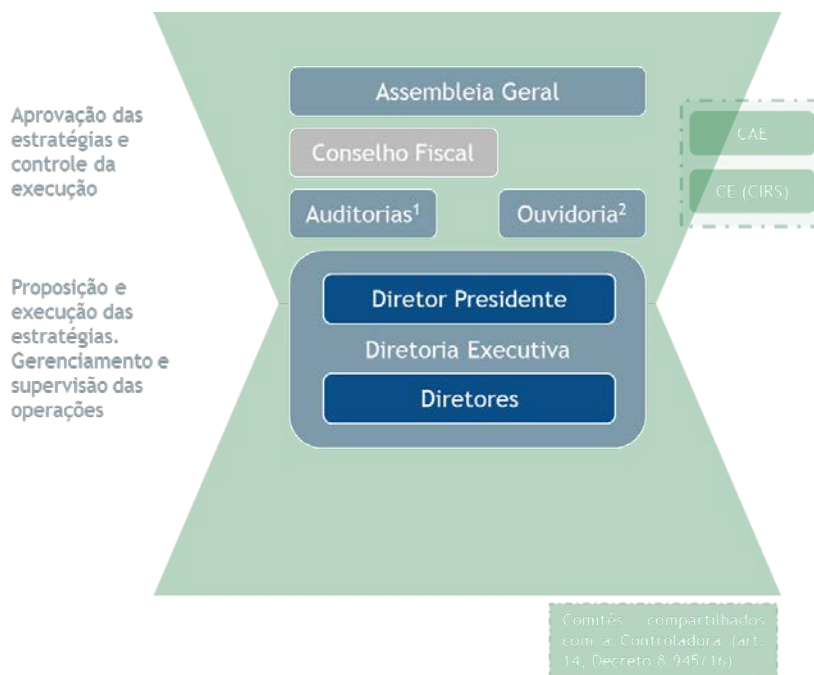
Aprovação das estratégias e controle da execução

Assembleia Geral

Conselho Fiscal

Auditorias$^1$

Ouvidoria$^2$

CAE

CE (CIRS)

Proposição e execução das estratégias. Gerenciamento e supervisão das operações

Diretor Presidente

Diretoria Executiva

Diretores

Comitês compartilhados com a Controladora (art. 14, Decreto 8.945/16)